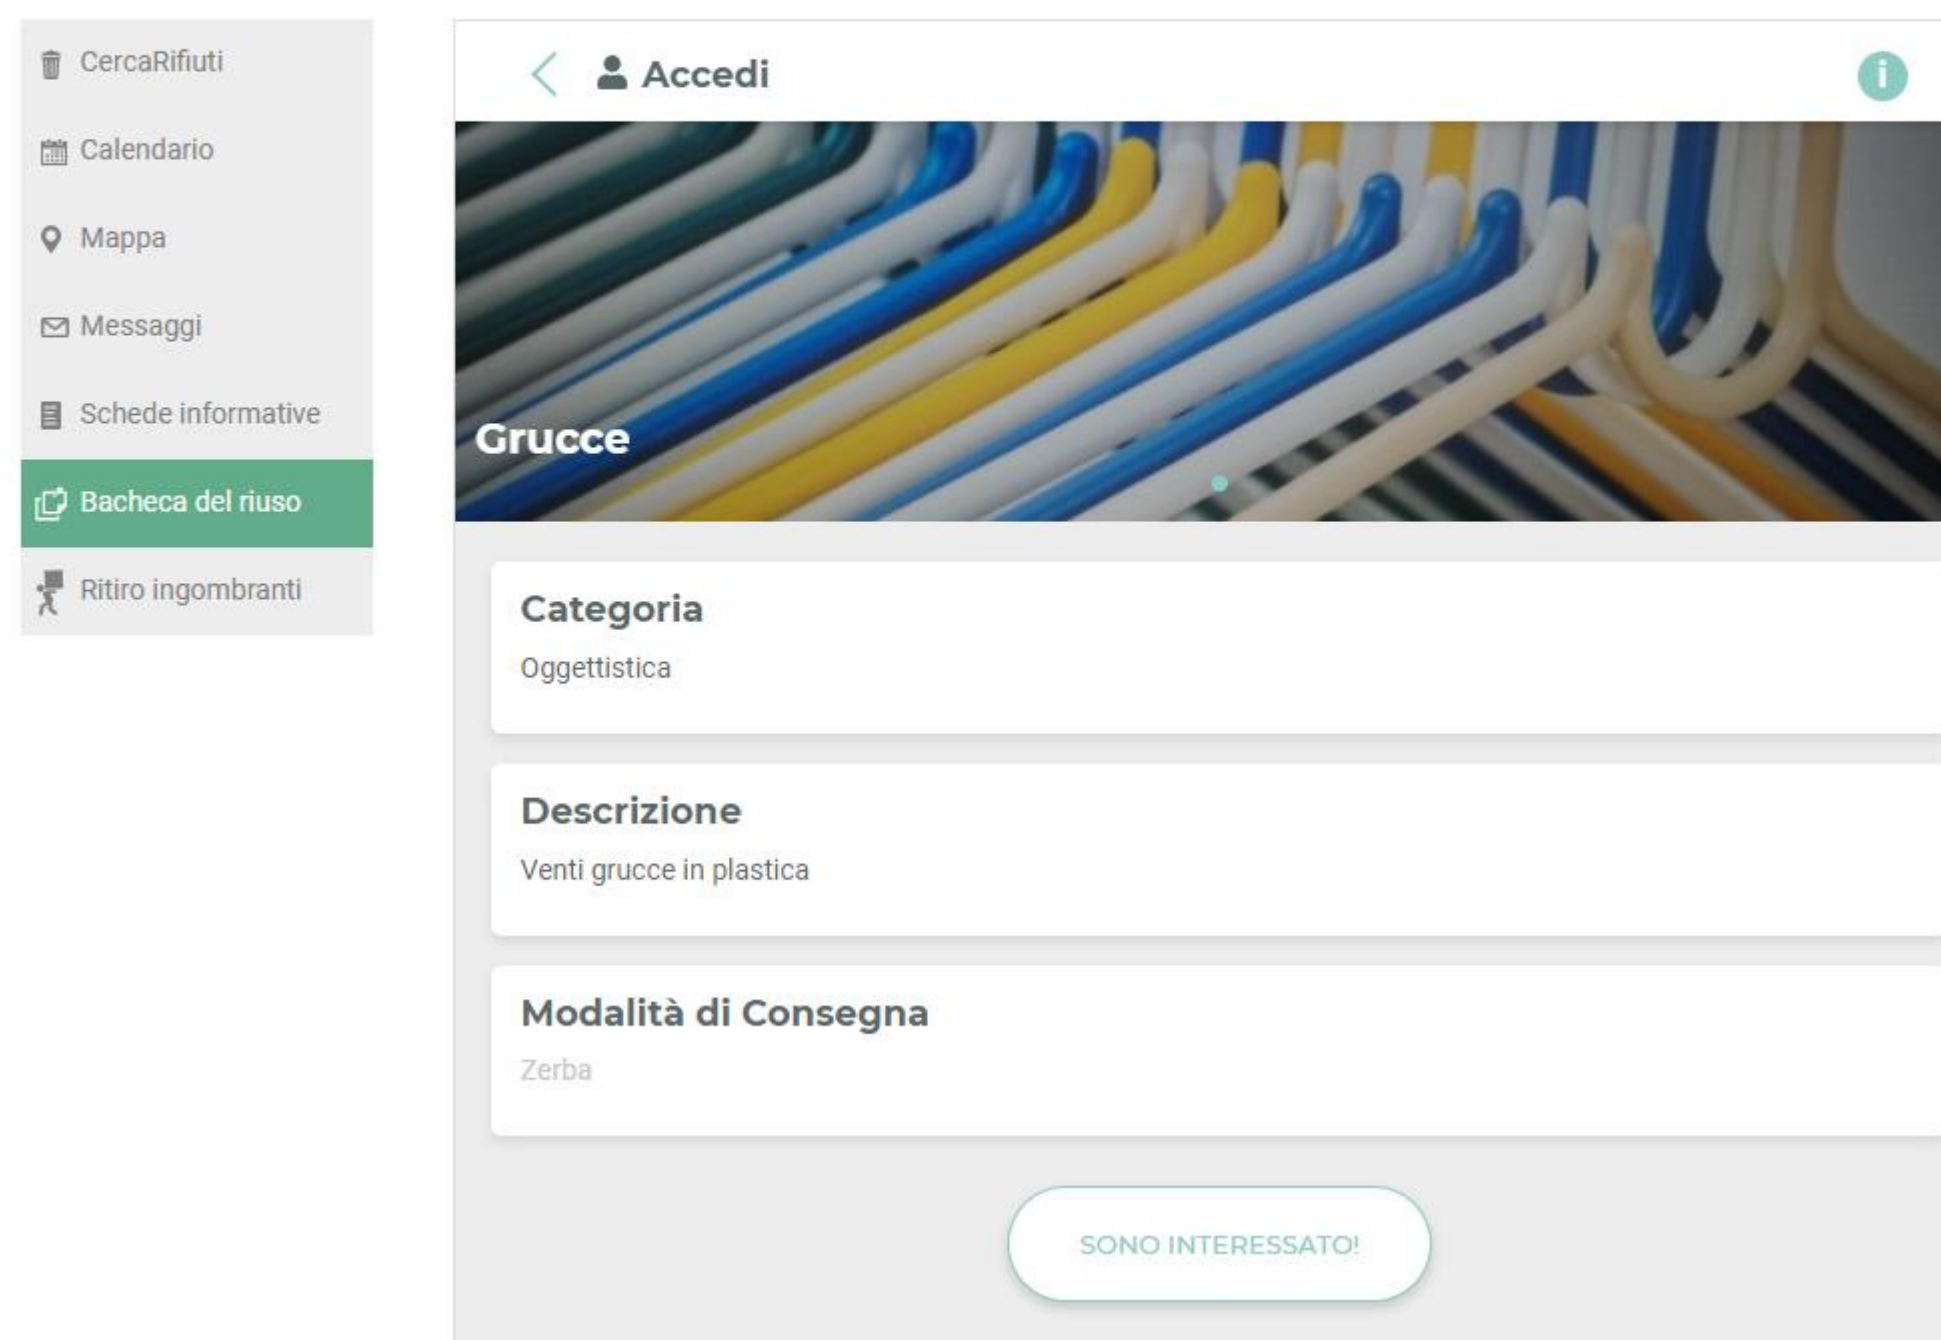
CercaRifiuti
Calendario
Mappa
Messaggi
Schede informative
Bacheca del riuso
Ritiro ingombranti

Accedi

Grucce

Categoria
Oggettistica

Descrizione
Venti grucce in plastica

Modalità di Consegna
Zerba

SONO INTERESSATO!